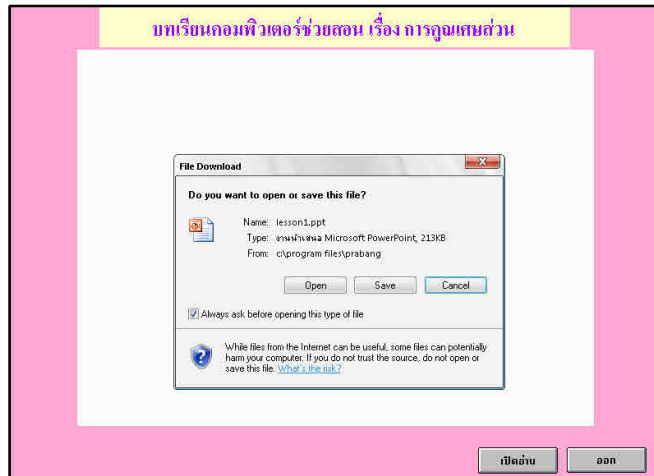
บทเรียนคอมพิวเตอร์ช่วยสอน เรื่อง การคูณเศษส่วน

File Download

Do you want to open or save this file?

Name: lesson1.ppt
Type: งานนำเสนอ Microsoft PowerPoint, 213KB
From: c:\program files\prabang

Open Save Cancel

Always ask before opening this type of file

While files from the Internet can be useful, some files can potentially harm your computer. If you do not trust the source, do not open or save this file. What's the risk?

เปิดอ่าน ออก